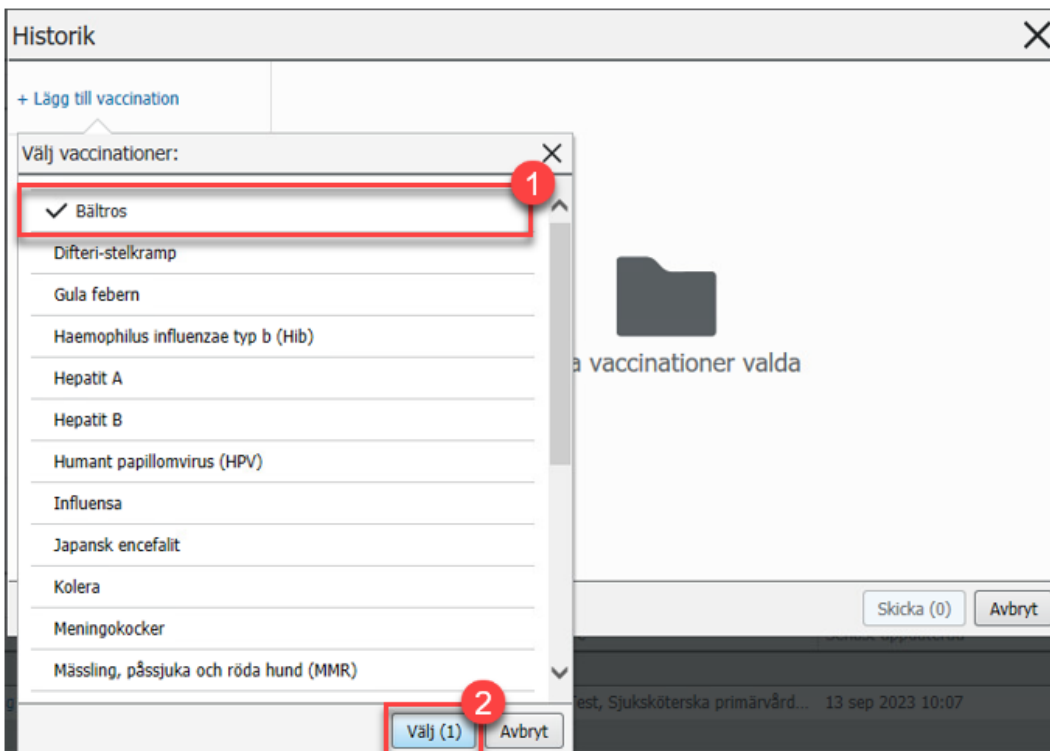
Historik

+ Lägg till vaccination

Välj vaccinationer:

1

✓ Bältros
Difteri-stelkramp
Gula febern
Haemophilus influenzae typ b (Hib)
Hepatit A
Hepatit B
Humant papillomvirus (HPV)
Influensa
Japansk encefalit
Kolera
Meningokocker
Mässling, påssjuka och röda hund (MMR)

a vaccinationer valda

Skicka (0) Avbryt

Test, Sjuksköterska primärvård... 13 sep 2023 10:07

2

Välj (1) Avbryt